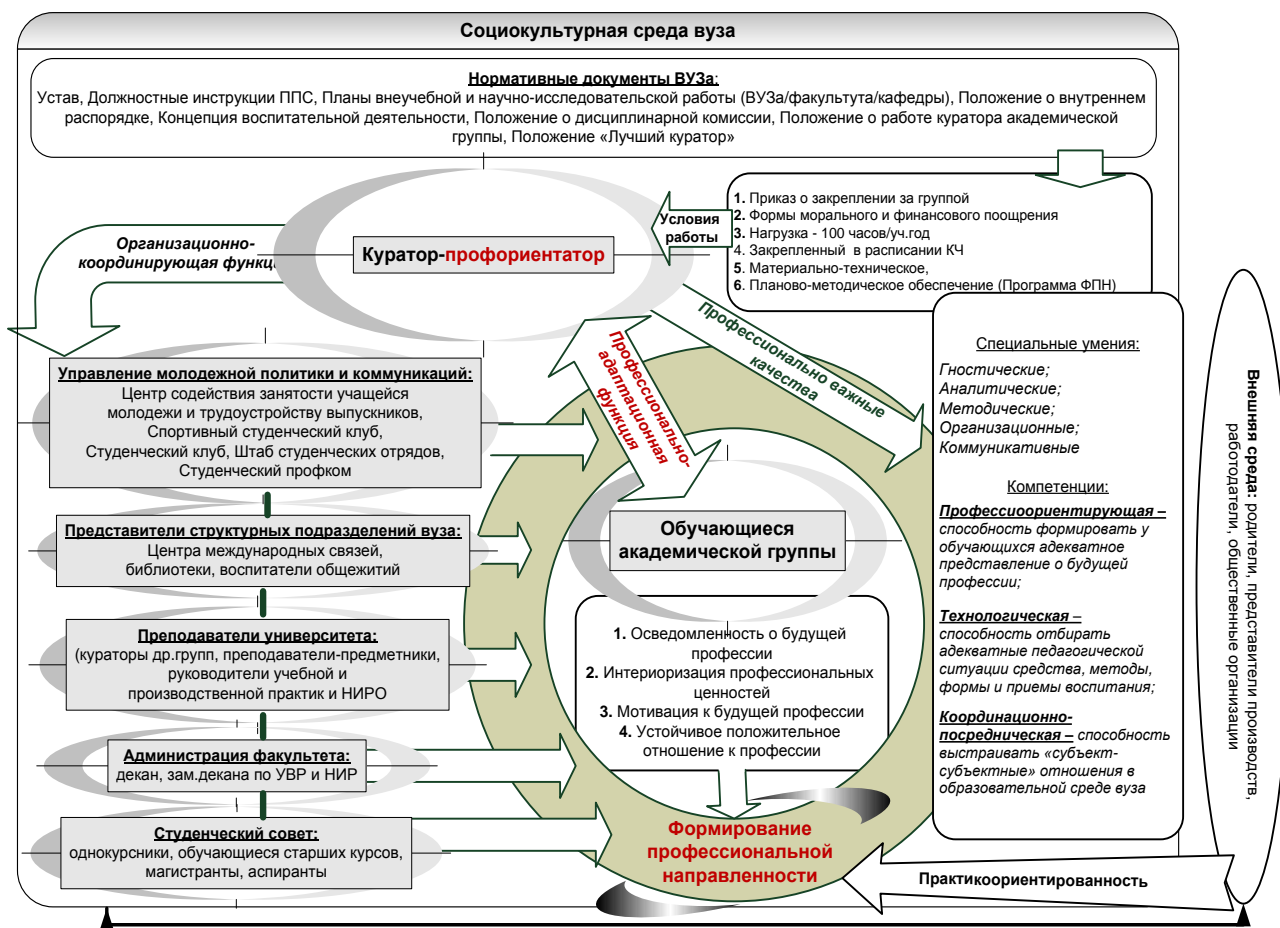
Социокультурная среда вуза

Нормативные документы ВУЗа:
Устав, Должностные инструкции ППС, Планы внеучебной и научно-исследовательской работы (ВУЗа/факультута/кафедры), Положение о внутреннем распорядке, Концепция воспитательной деятельности, Положение о дисциплинарной комиссии, Положение о работе куратора академической группы, Положение «Лучший куратор»

1. Приказ о закреплении за группой
2. Формы морального и финансового поощрения
3. Нагрузка - 100 часов/уч.год
4. Закрепленный в расписании КЧ
5. Материально-техническое,
6. Планово-методическое обеспечение (Программа ФПН)

Условия работы

Организационно-координирующая функц

Куратор-профориентатор

Профессионально важные качества

Профессионально-адаптационная функция

Управление молодежной политики и коммуникаций:
Центр содействия занятости учащейся молодежи и трудоустройству выпускников, Спортивный студенческий клуб, Студенческий клуб, Штаб студенческих отрядов, Студенческий профком

Представители структурных подразделений вуза:
Центра международных связей, библиотеки, воспитатели общежитий

Преподаватели университета:
(кураторы др.групп, преподаватели-предметники, руководители учебной и производственной практик и НИРО

Администрация факультета:
декан, зам.декана по УВР и НИР

Студенческий совет:
однокурсники, обучающиеся старших курсов, магистранты, аспиранты

Обучающиеся академической группы

1. Осведомленность о будущей профессии
2. Интериоризация профессиональных ценностей
3. Мотивация к будущей профессии
4. Устойчивое положительное отношение к профессии

Формирование профессиональной направленности

Специальные умения:
Гностические;
Аналитические;
Методические;
Организационные;
Коммуникативные

Компетенции:
Профессиоориентирующая – способность формировать у обучающихся адекватное представление о будущей профессии;

Технологическая – способность отбирать адекватные педагогической ситуации средства, методы, формы и приемы воспитания;

Координационно-посредническая – способность выстраивать «субъект-субъектные» отношения в образовательной среде вуза

Практикоориентированность

Внешняя среда: родители, представители производств, работодатели, общественные организации